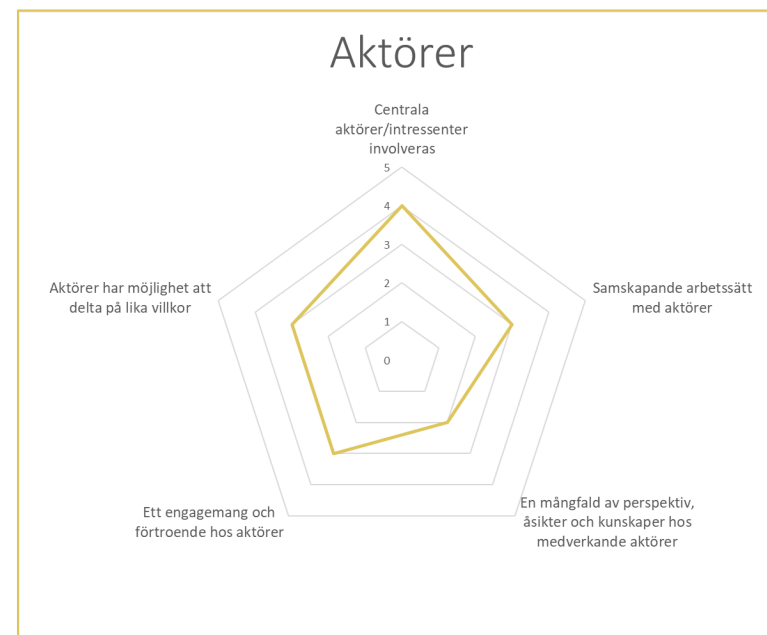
Aktörer

Centrala aktörer/intressenter involveras

5
4
3
2
1
0

Samskapande arbetssätt med aktörer

En mångfald av perspektiv, åsikter och kunskaper hos medverkande aktörer

Ett engagemang och förtroende hos aktörer

Aktörer har möjlighet att delta på lika villkor